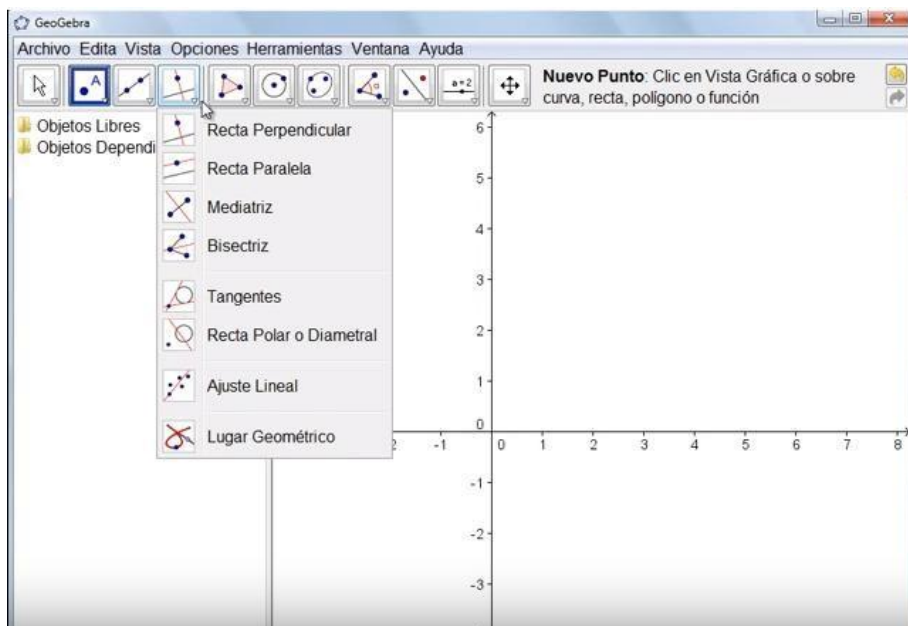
GeoGebra

Archivo Edita Vista Opciones Herramientas Ventana Ayuda

a=2

**Nuevo Punto**: Clic en Vista Gráfica o sobre curva, recta, polígono o función

Objetos Libres
Objetos Dependi

Recta Perpendicular
Recta Paralela
Mediatriz
Bisectriz
Tangentes
Recta Polar o Diametral
Ajuste Lineal
Lugar Geométrico

6
5
4
3
2
1
0
-1
-2
-3

2 -1 0 1 2 3 4 5 6 7 8